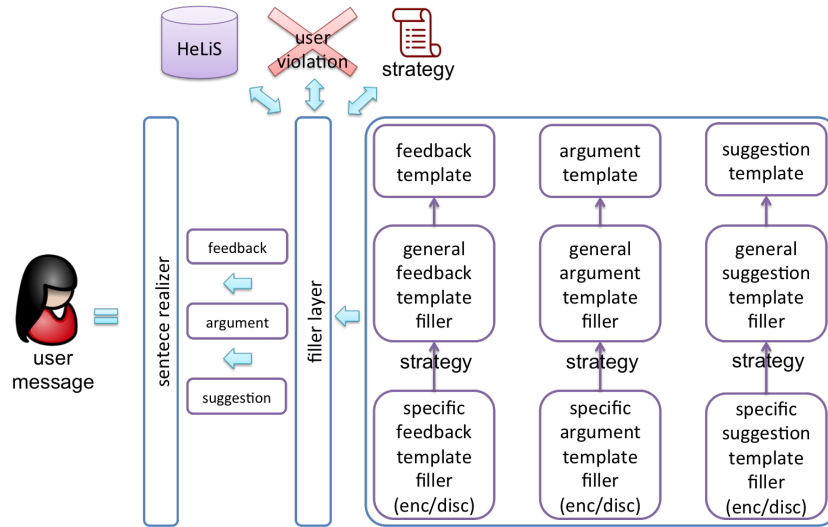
HeLiS

user violation

strategy

user message

sentece realizer

feedback

argument

suggestion

filler layer

feedback template

general feedback template filler

strategy

specific feedback template filler (enc/disc)

argument template

general argument template filler

strategy

specific argument template filler (enc/disc)

suggestion template

general suggestion template filler

strategy

specific suggestion template filler (enc/disc)